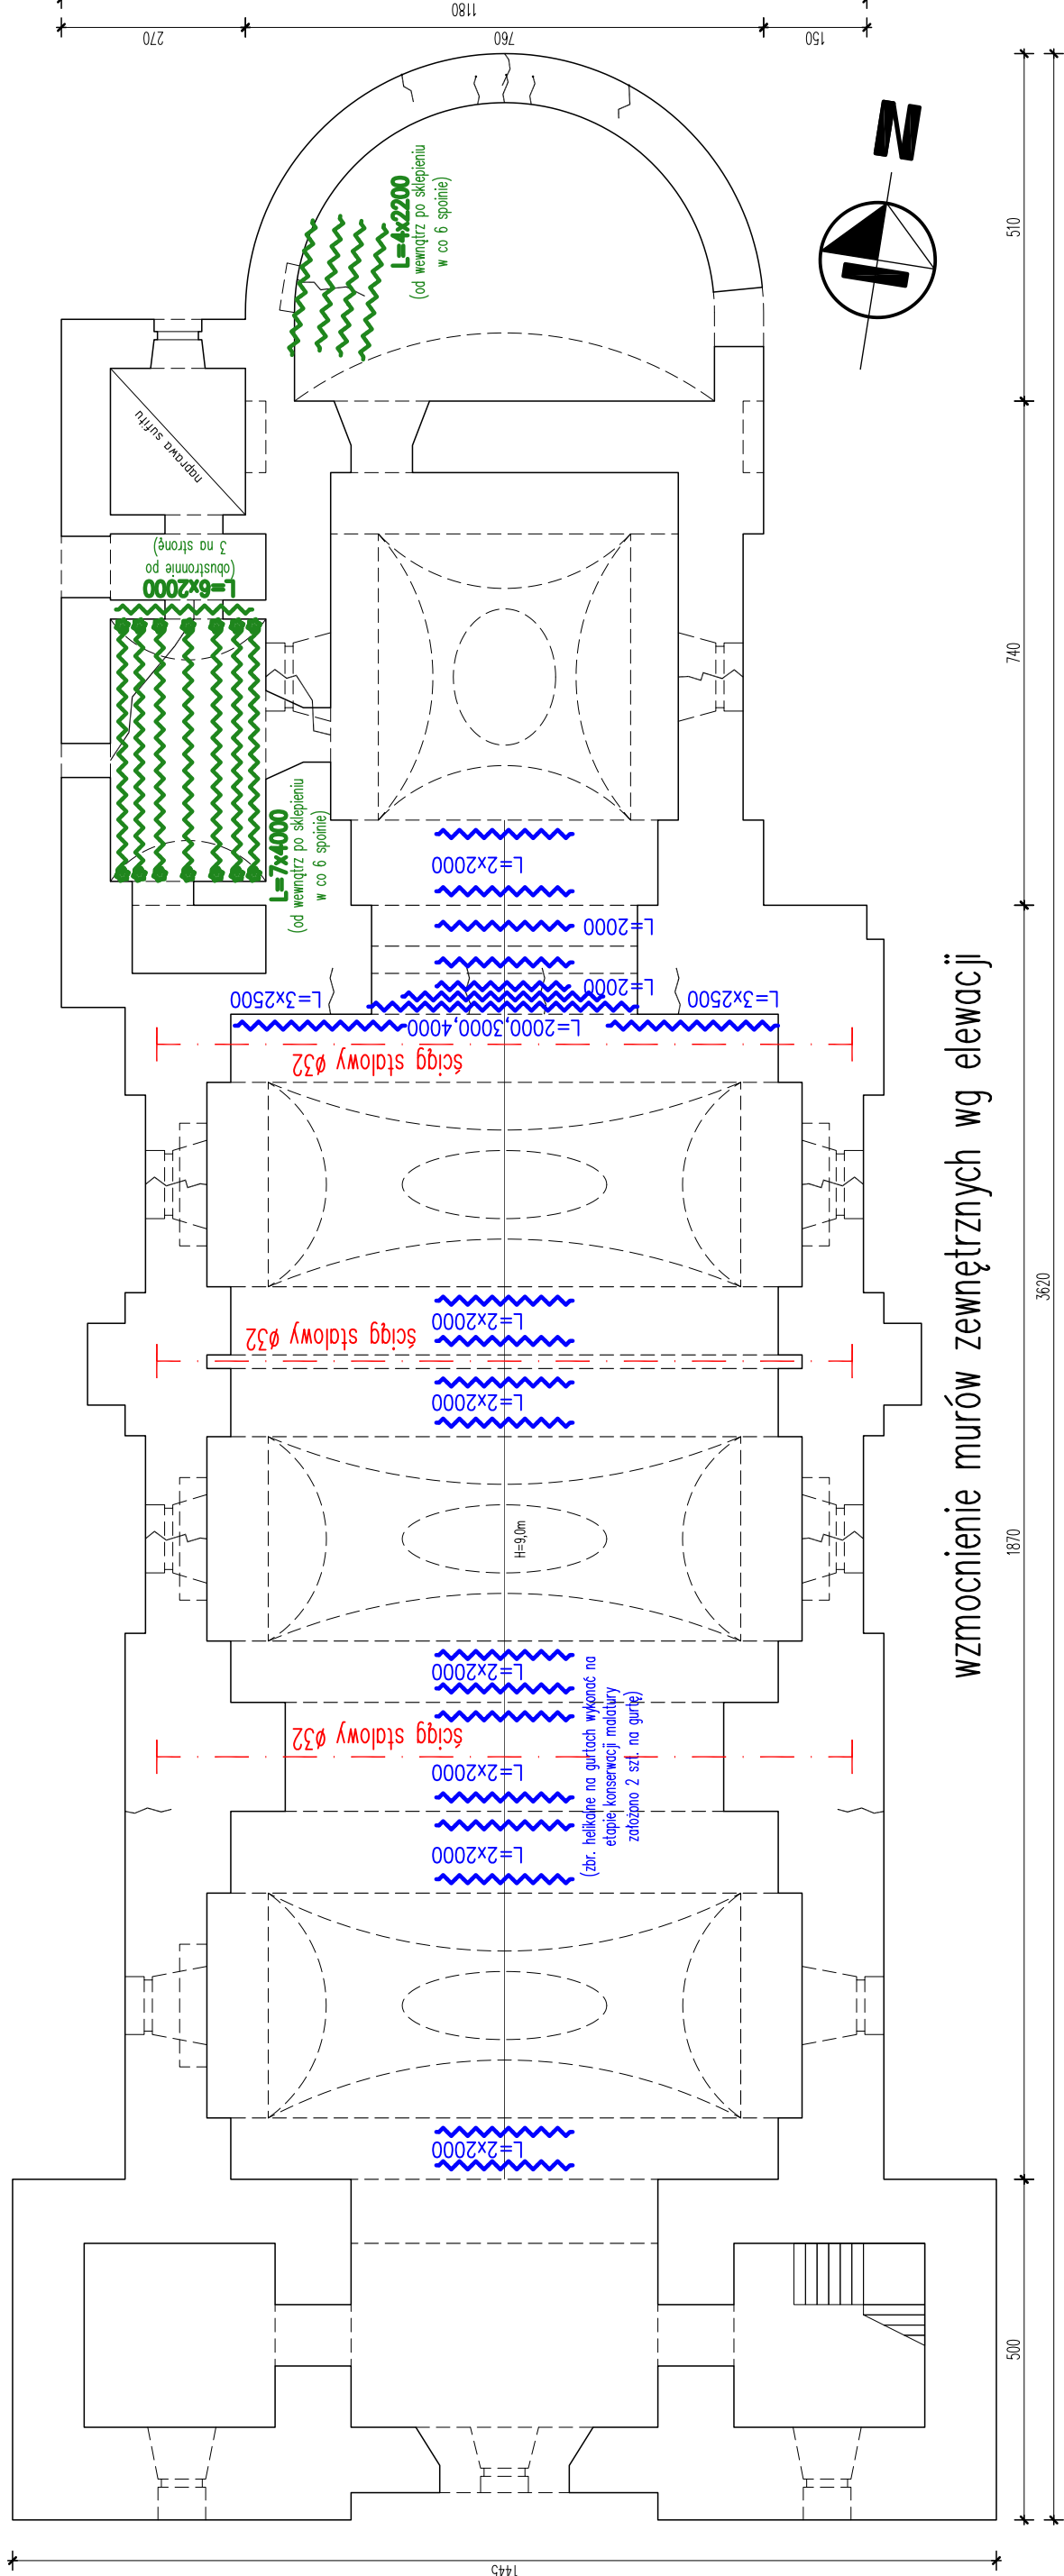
1180
270
760
150
N
510
740
3620
1870
500
1445
L=4x2200
(od wewnątrz po sklepieniu w co 6 spoinie)
naprawa sufitu
L=6x2000
(obustronnie po 3 na stronę)
L=7x4000
(od wewnątrz po sklepieniu w co 6 spoinie)
L=2x2000
L=2000
L=2000
L=3x2500
L=3x2500
L=2000,3000,4000
ściąg stalowy ø32
L=2x2000
ściąg stalowy ø32
L=2x2000
H=9,0m
L=2x2000
ściąg stalowy ø32
L=2x2000
(zbr. helikalne na gurtach wykonać na etapie konserwacji malatury założono 2 szt. na gurtę)
L=2x2000
L=2x2000
wzmocnienie murów zewnętrznych wg elewacji